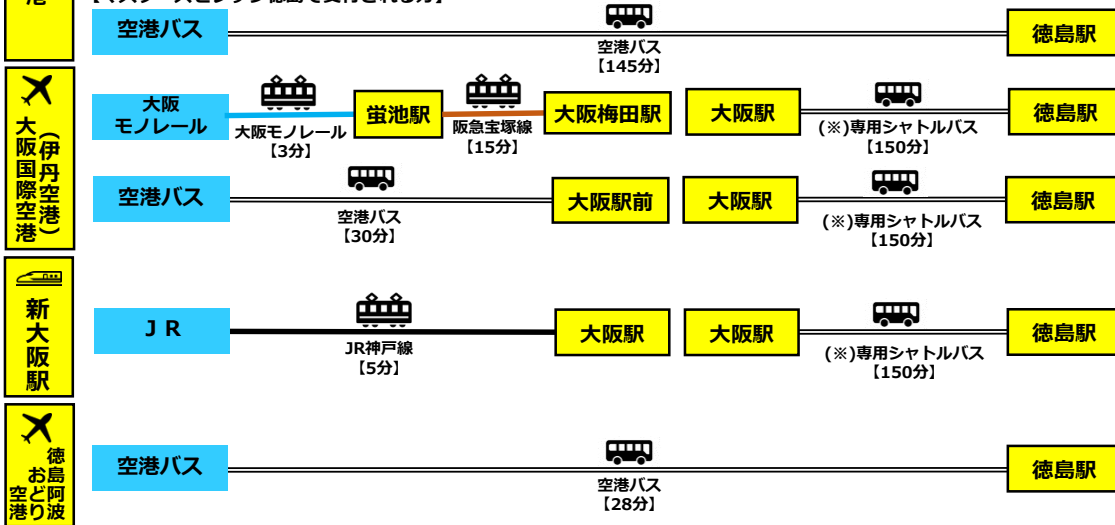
港

【(※)ス... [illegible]】

空港バス

空港バス
【145分】

徳島駅

大阪国際空港(伊丹空港)

大阪モノレール

大阪モノレール
【3分】

蛍池駅

阪急宝塚線
【15分】

大阪梅田駅

大阪駅

(※)専用シャトルバス
【150分】

徳島駅

空港バス

空港バス
【30分】

大阪駅前

大阪駅

(※)専用シャトルバス
【150分】

徳島駅

新大阪駅

J R

JR神戸線
【5分】

大阪駅

大阪駅

(※)専用シャトルバス
【150分】

徳島駅

徳島阿波おどり空港

空港バス

空港バス
【28分】

徳島駅